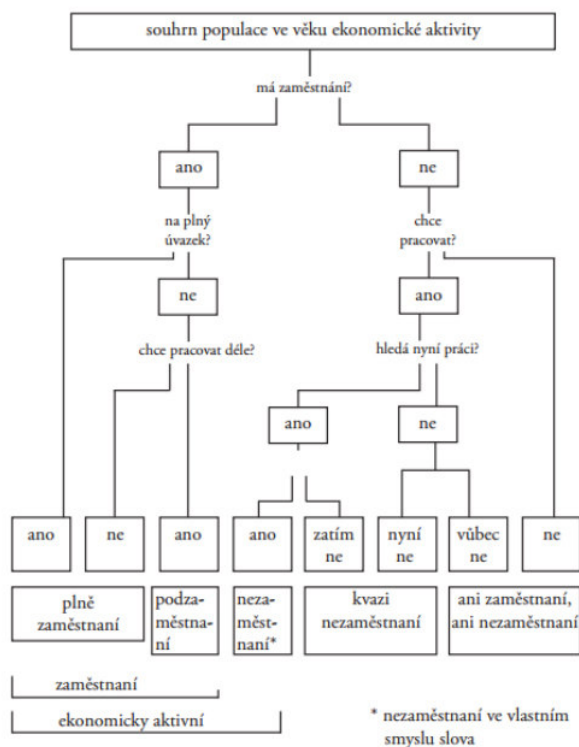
souhrn populace ve věku ekonomické aktivity

má zaměstnání?

ano

ne

na plný úvazek?

chce pracovat?

ne

ano

chce pracovat déle?

hledá nyní práci?

ano

ne

ano

ne

ano

ano

zatím ne

nyní ne

vůbec ne

ne

plně zaměstnaní

podzaměstnaní

nezaměstnaní*

kvazi nezaměstnaní

ani zaměstnaní, ani nezaměstnaní

zaměstnaní

ekonomicky aktivní

* nezaměstnaní ve vlastním smyslu slova